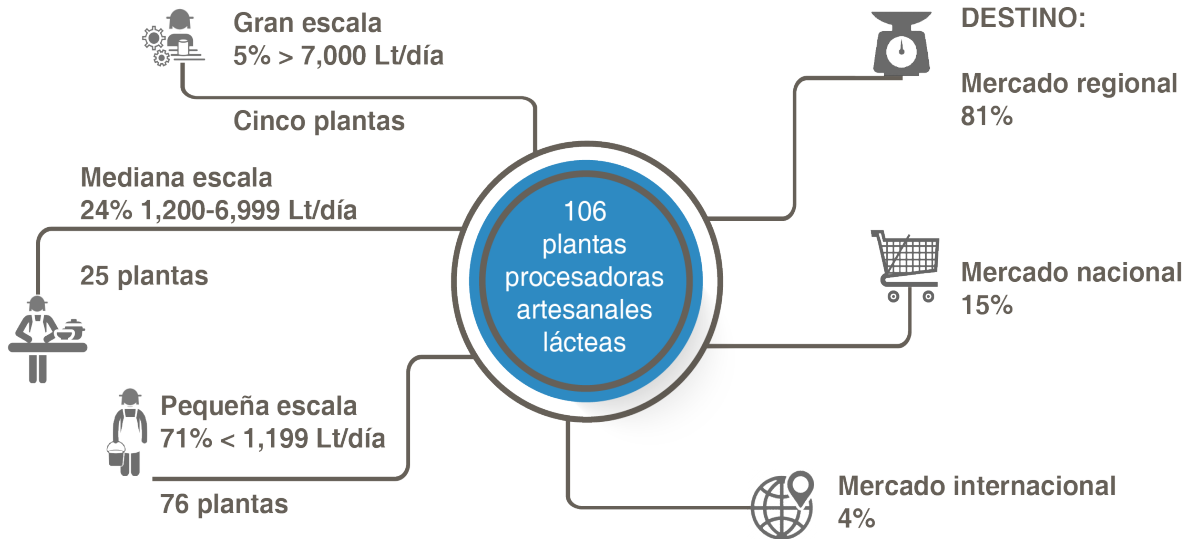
Gran escala
5% > 7,000 Lt/día

Cinco plantas

Mediana escala
24% 1,200-6,999 Lt/día

25 plantas

Pequeña escala
71% < 1,199 Lt/día

76 plantas

106 plantas procesadoras artesanales lácteas

DESTINO:

Mercado regional
81%

Mercado nacional
15%

Mercado internacional
4%